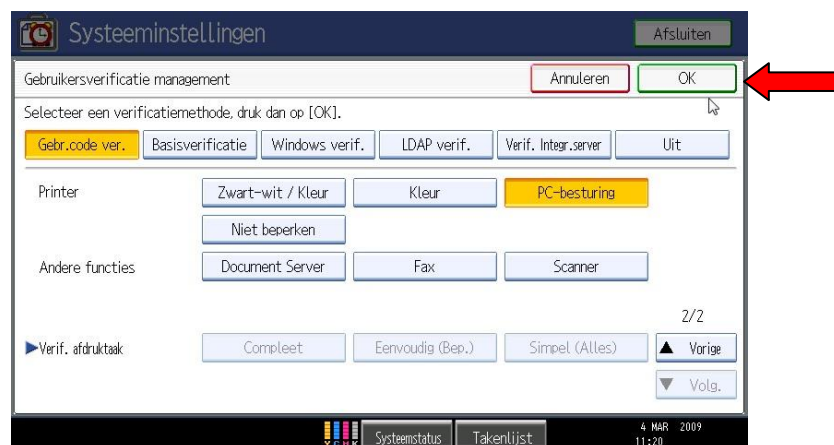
Systeeminstellingen

Afsluiten

Gebruikersverificatie management

Annuleren

OK

Selecteer een verificatiemethode, druk dan op [OK].

Gebr.code ver.

Basisverificatie

Windows verif.

LDAP verif.

Verif. Integr.server

Uit

Printer

Zwart-wit / Kleur

Kleur

PC-besturing

Niet beperken

Andere functies

Document Server

Fax

Scanner

2/2

▶Verif. afdruktaak

Compleet

Eenvoudig (Bep.)

Simpel (Alles)

▲ Vorige

▼ Volg.

Y C M K

Systeemstatus

Takenlijst

4 MAR 2009
11:20